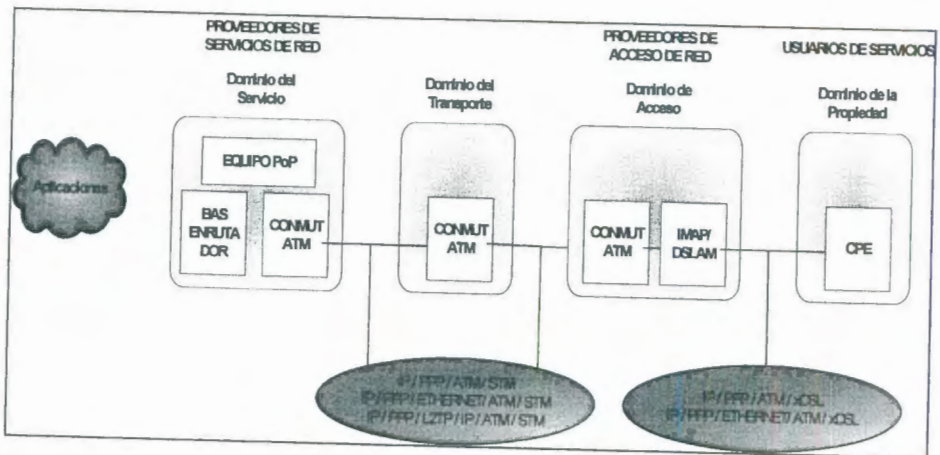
PROVEEDORES DE SERVICIOS DE RED

Dominio del Servicio

PROVEEDORES DE ACCESO DE RED

USUARIOS DE SERVICIOS

Dominio del Transporte

Dominio de Acceso

Dominio de la Propiedad

Aplicaciones

EQUIPO PoP

BAS ENRUTADOR

CONMUT ATM

CONMUT ATM

CONMUT ATM

IMAP/ DSLAM

CPE

IP / PPP / ATM / STM
IP / PPP / ETHERNET / ATM / STM
IP / PPP / L2TP / IP / ATM / STM

IP / PPP / ATM / xDSL
IP / PPP / ETHERNET / ATM / xDSL